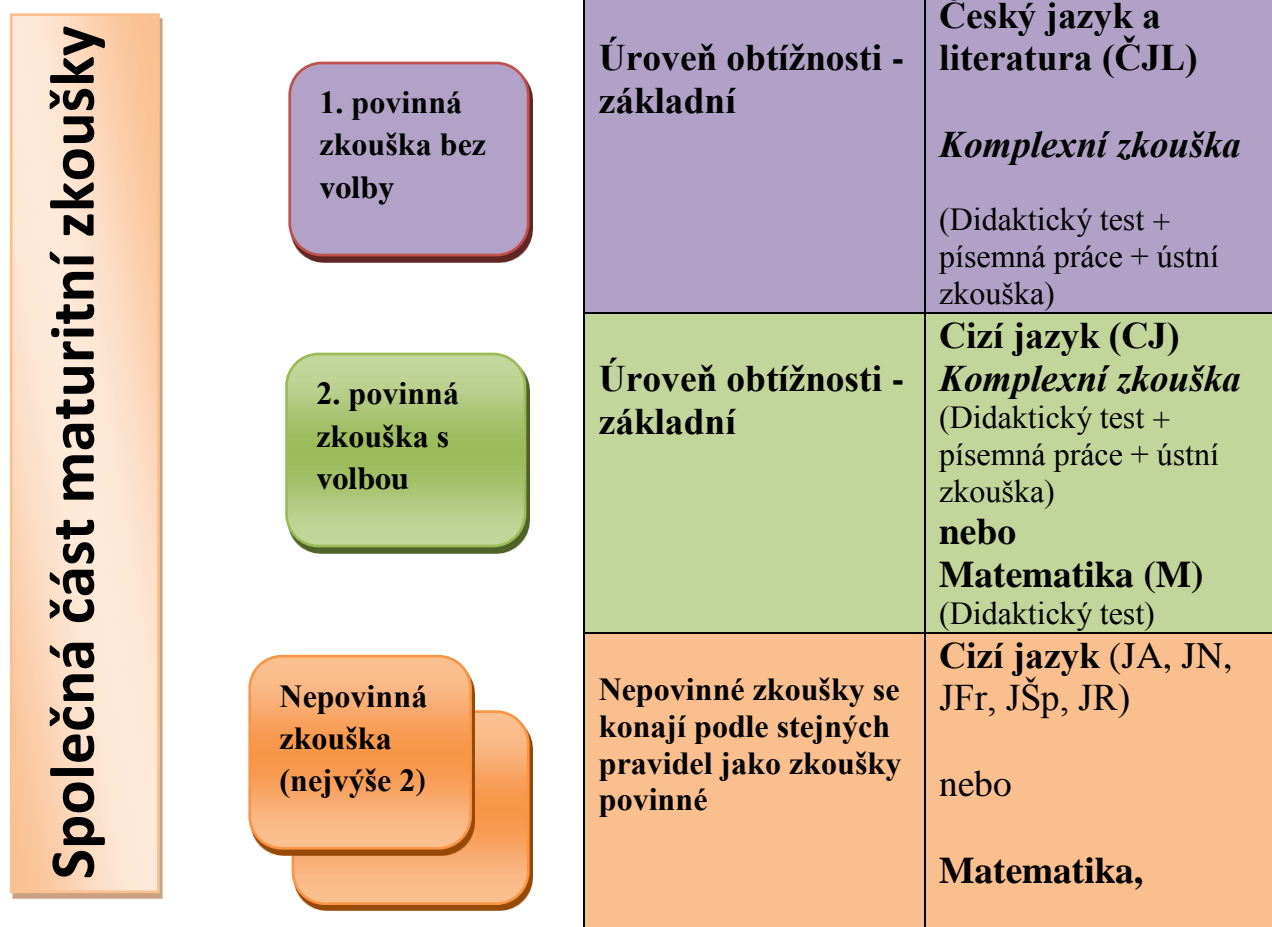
Společná část maturitní zkoušky

1. povinná zkouška bez volby

2. povinná zkouška s volbou

Nepovinná zkouška (nejvýše 2)

| Úroveň obtížnosti - základní | Český jazyk a literatura (ČJL) *Komplexní zkouška* (Didaktický test + písemná práce + ústní zkouška) |
|---|---|
| Úroveň obtížnosti - základní | Cizí jazyk (CJ) *Komplexní zkouška* (Didaktický test + písemná práce + ústní zkouška) nebo Matematika (M) (Didaktický test) |
| Nepovinné zkoušky se konají podle stejných pravidel jako zkoušky povinné | Cizí jazyk (JA, JN, JFr, JŠp, JR) nebo Matematika, |